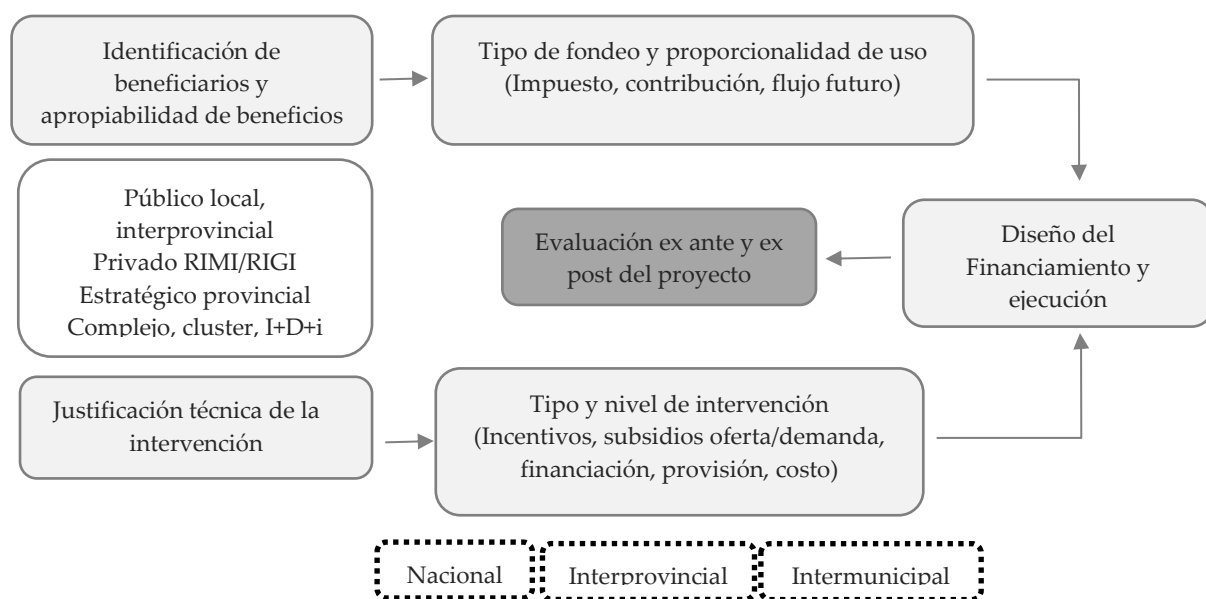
Identificación de beneficiarios y apropiabilidad de beneficios

Tipo de fondeo y proporcionalidad de uso (Impuesto, contribución, flujo futuro)

Público local, interprovincial
Privado RIMI/RIGI
Estratégico provincial
Complejo, cluster, I+D+i

Evaluación ex ante y ex post del proyecto

Diseño del Financiamiento y ejecución

Justificación técnica de la intervención

Tipo y nivel de intervención (Incentivos, subsidios oferta/demanda, financiación, provisión, costo)

Nacional

Interprovincial

Intermunicipal